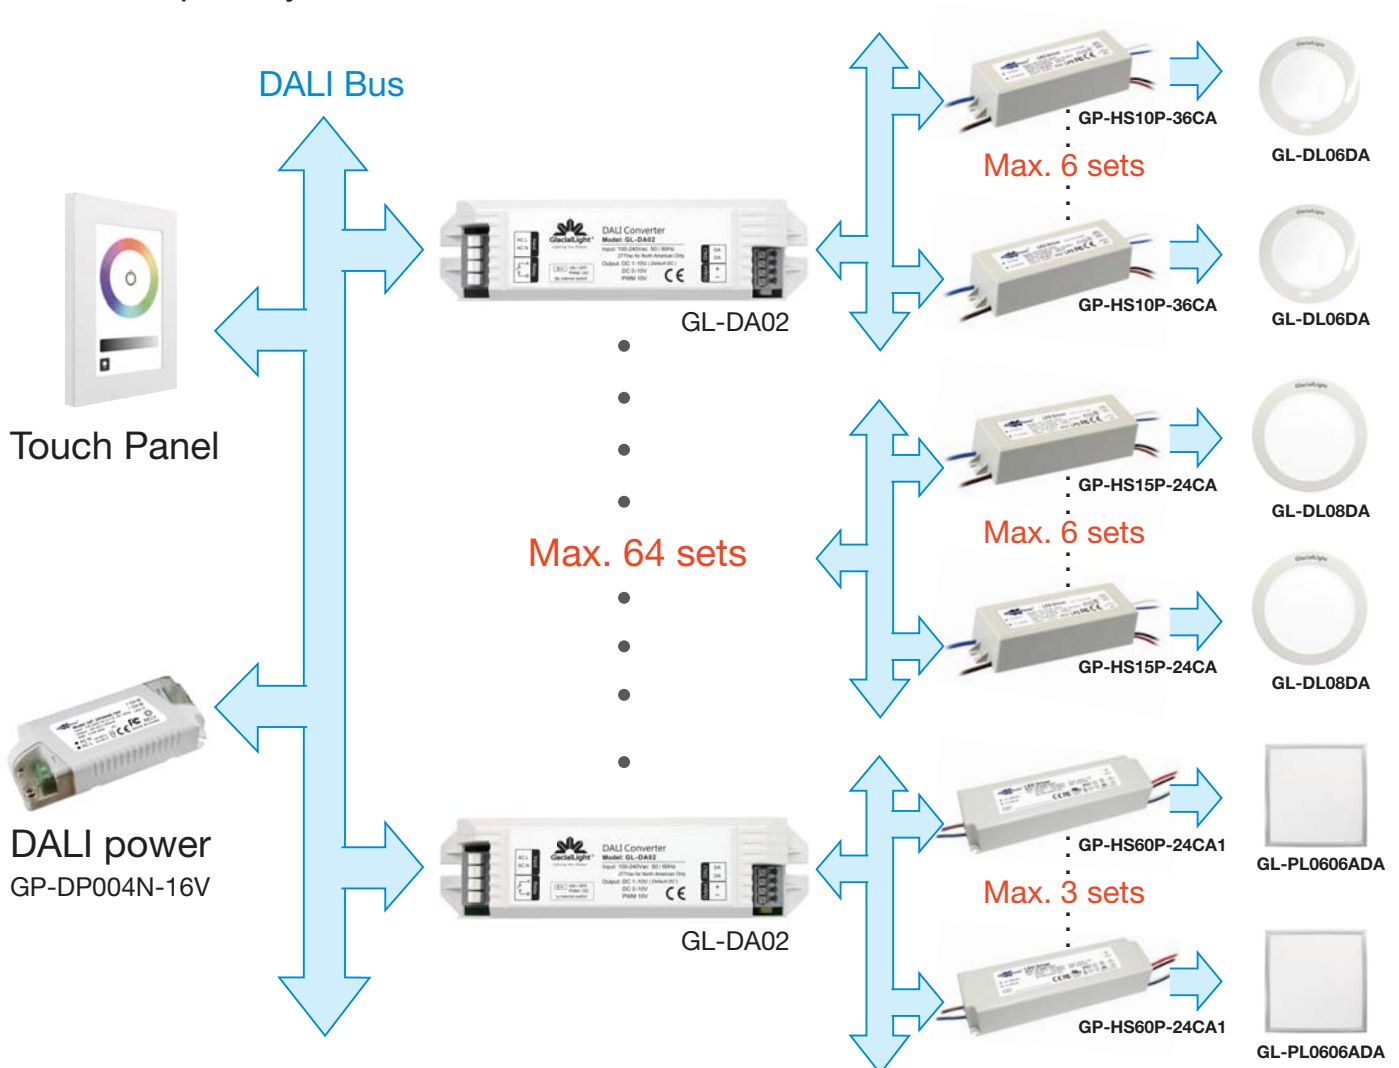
DALI Bus

Touch Panel

DALI power
GP-DP004N-16V

GL-DA02

Max. 64 sets

GL-DA02

GP-HS10P-36CA
Max. 6 sets
GP-HS10P-36CA

GL-DL06DA
GL-DL06DA

GP-HS15P-24CA
Max. 6 sets
GP-HS15P-24CA

GL-DL08DA
GL-DL08DA

GP-HS60P-24CA1
Max. 3 sets
GP-HS60P-24CA1

GL-PL0606ADA
GL-PL0606ADA